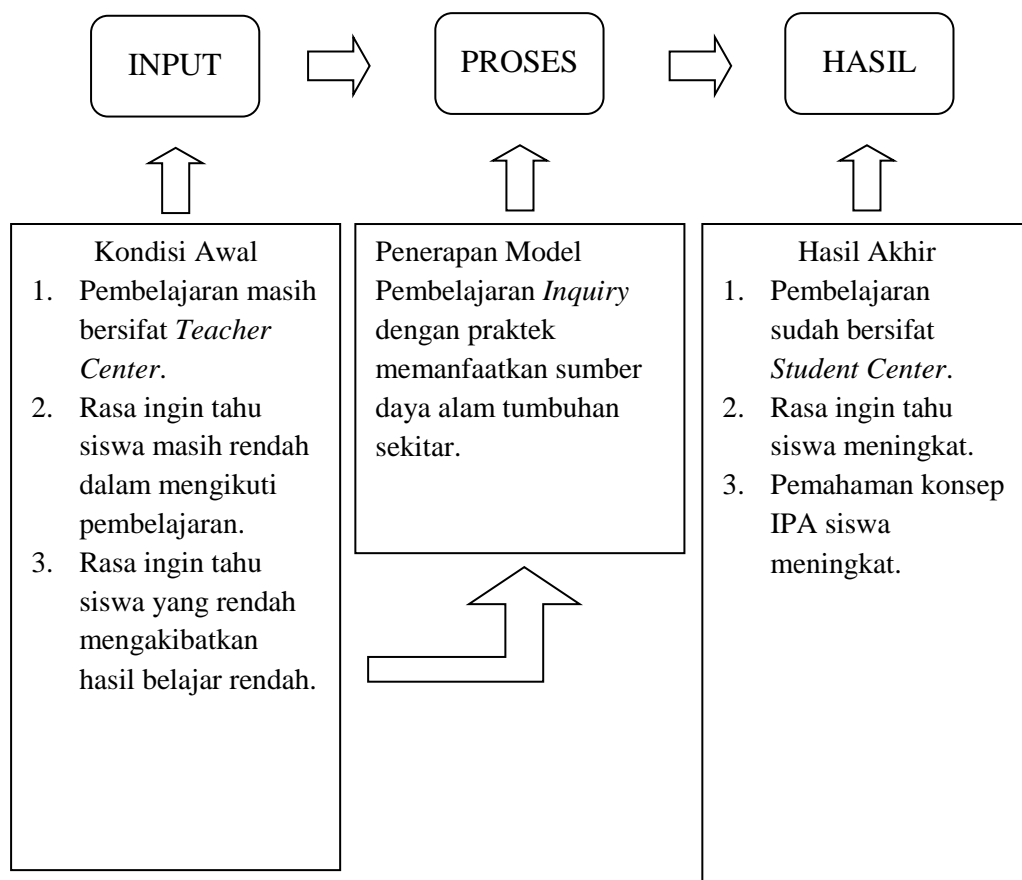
INPUT

PROSES

HASIL

Kondisi Awal

1. Pembelajaran masih bersifat *Teacher Center*.
2. Rasa ingin tahu siswa masih rendah dalam mengikuti pembelajaran.
3. Rasa ingin tahu siswa yang rendah mengakibatkan hasil belajar rendah.

Penerapan Model Pembelajaran *Inquiry* dengan praktek memanfaatkan sumber daya alam tumbuhan sekitar.

Hasil Akhir

1. Pembelajaran sudah bersifat *Student Center*.
2. Rasa ingin tahu siswa meningkat.
3. Pemahaman konsep IPA siswa meningkat.